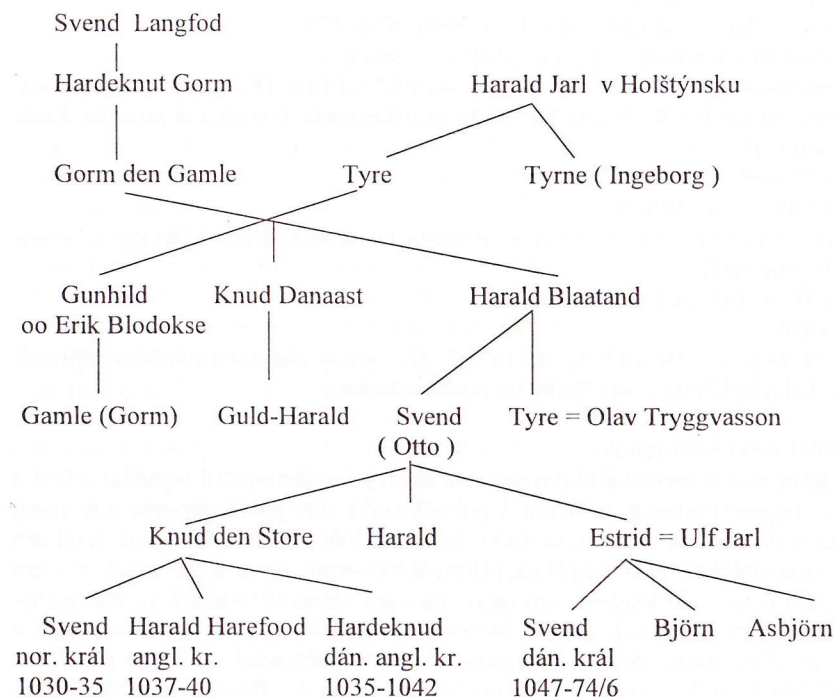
Svend Langfod

Hardeknut Gorm

Harald Jarl v Holštýnsku

Gorm den Gamle

Tyre

Tyrne ( Ingeborg )

Gunhild
oo Erik Blodokse

Knud Danaast

Harald Blaatand

Gamle (Gorm)

Guld-Harald

Svend
( Otto )

Tyre = Olav Tryggvasson

Knud den Store

Harald

Estrid = Ulf Jarl

Svend
nor. král
1030-35

Harald Harefood
angl. kr.
1037-40

Hardeknud
dán. angl. kr.
1035-1042

Svend
dán. král
1047-74/6

Björn

Asbjörn